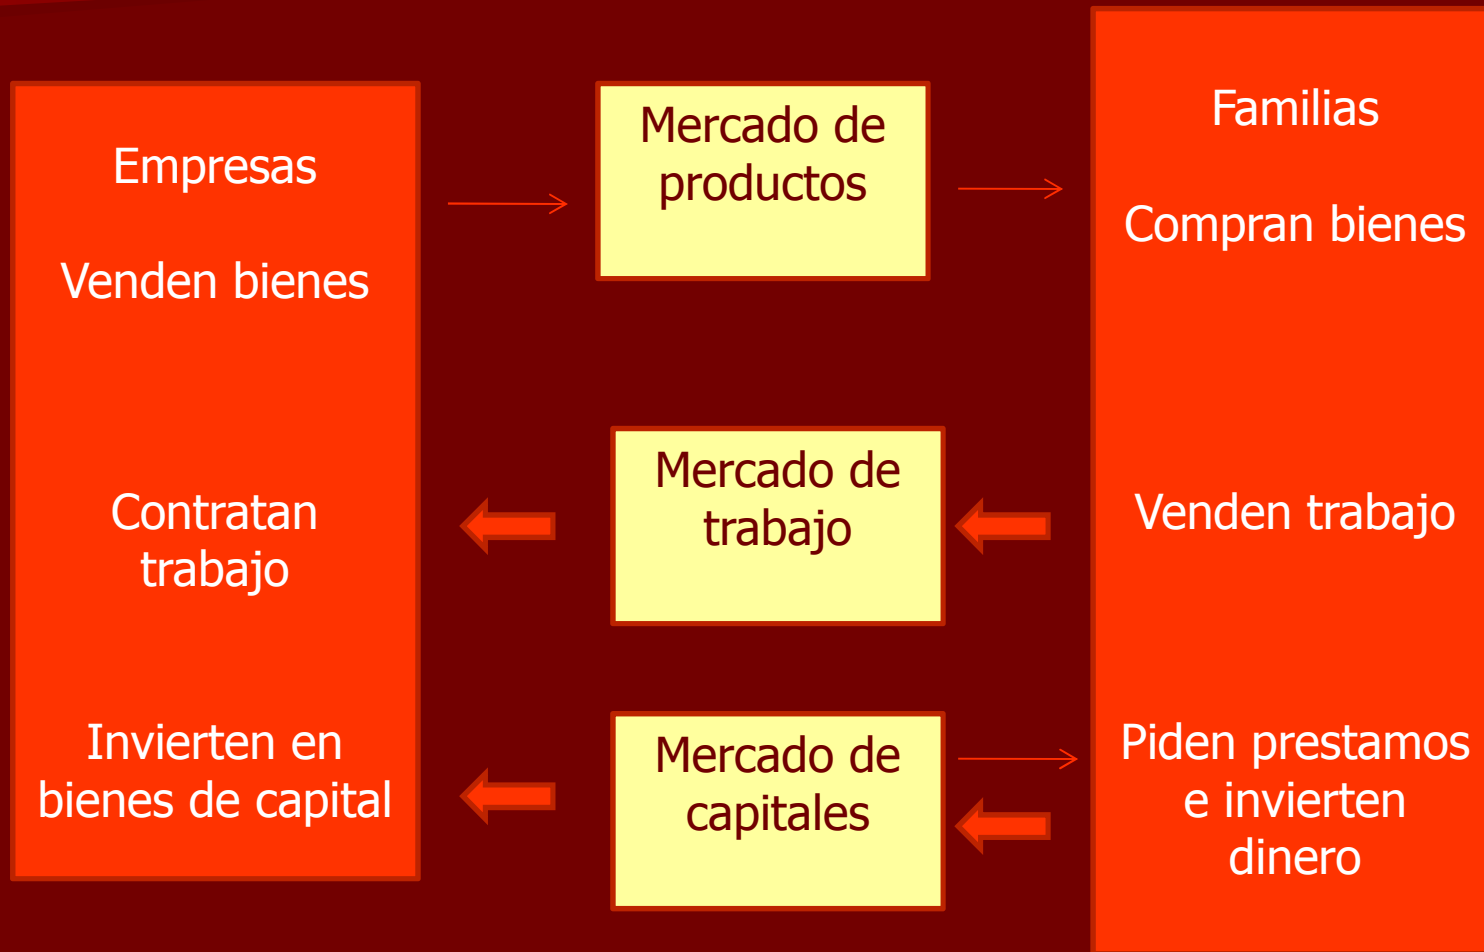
Empresas

Venden bienes

Contratan trabajo

Invierten en bienes de capital

Mercado de productos

Mercado de trabajo

Mercado de capitales

Familias

Compran bienes

Venden trabajo

Piden prestamos e invierten dinero